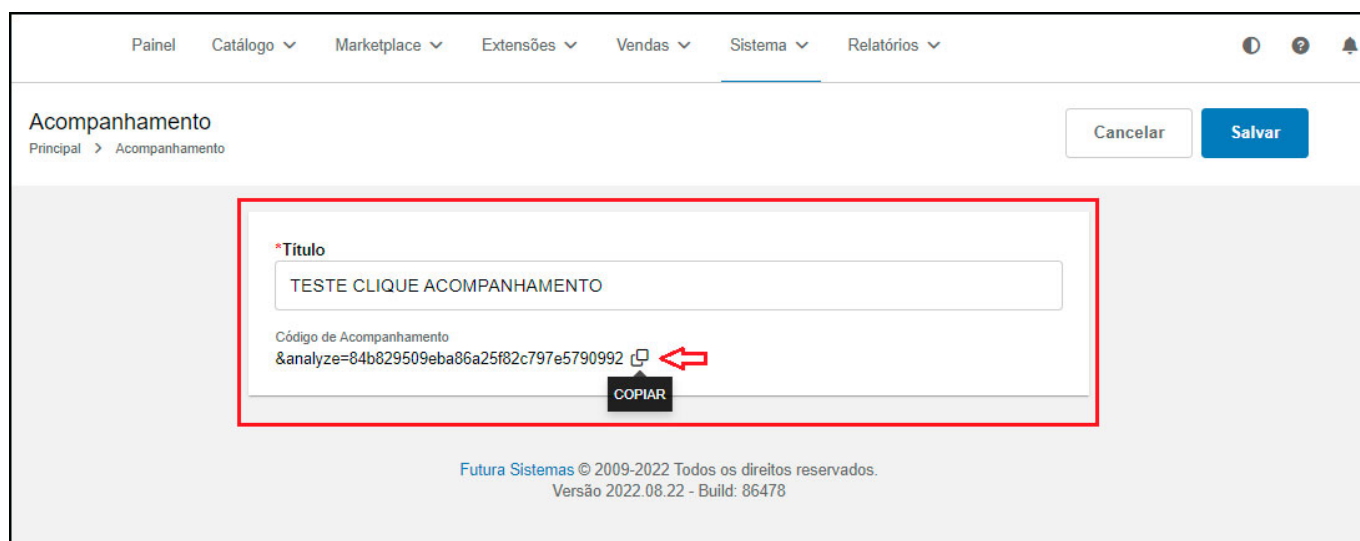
Painel Catálogo Marketplace Extensões Vendas Sistema Relatórios

Acompanhamento
Principal > Acompanhamento

Cancelar Salvar

*Título
TESTE CLIQUE ACOMPANHAMENTO

Código de Acompanhamento
&analyze=84b829509eba86a25f82c797e5790992

COPIAR

Futura Sistemas © 2009-2022 Todos os direitos reservados.
Versão 2022.08.22 - Build: 86478